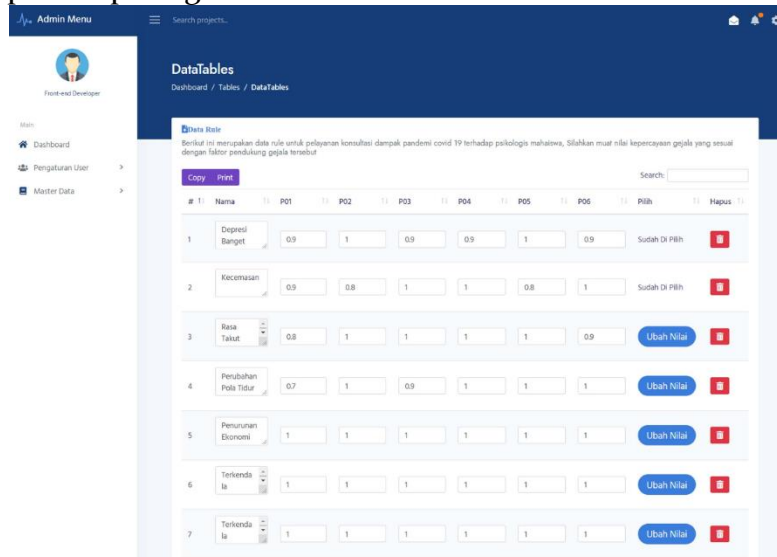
Admin Menu

Search projects..

Front-end Developer

Main

Dashboard

Pengaturan User

Master Data

DataTables

Dashboard / Tables / DataTables

Data Rule

Berikut ini merupakan data rule untuk pelayanan konsultasi dampak pandemi covid 19 terhadap psikologis mahaiswa, Silahkan muat nilai kepercayaan gejala yang sesuai dengan faktor pendukung gejala tersebut

Copy Print

Search:

| # | Nama | P01 | P02 | P03 | P04 | P05 | P06 | Pilih | Hapus |
|---|---|---|---|---|---|---|---|---|---|
| 1 | Depresi Banget | 0.9 | 1 | 0.9 | 0.9 | 1 | 0.9 | Sudah Di Pilih | |
| 2 | Kecemasan | 0.9 | 0.8 | 1 | 1 | 0.8 | 1 | Sudah Di Pilih | |
| 3 | Rasa Takut | 0.8 | 1 | 1 | 1 | 1 | 0.9 | Ubah Nilai | |
| 4 | Perubahan Pola Tidur | 0.7 | 1 | 0.9 | 1 | 1 | 1 | Ubah Nilai | |
| 5 | Penurunan Ekonomi | 1 | 1 | 1 | 1 | 1 | 1 | Ubah Nilai | |
| 6 | Terkenda la | 1 | 1 | 1 | 1 | 1 | 1 | Ubah Nilai | |
| 7 | Terkenda la | 1 | 1 | 1 | 1 | 1 | 1 | Ubah Nilai | |